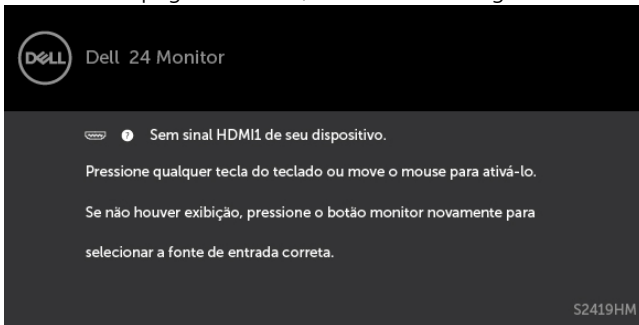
DELL

Dell 24 Monitor

Sem sinal HDMI1 de seu dispositivo.

Pressione qualquer tecla do teclado ou move o mouse para ativá-lo.

Se não houver exibição, pressione o botão monitor novamente para selecionar a fonte de entrada correta.

S2419HM